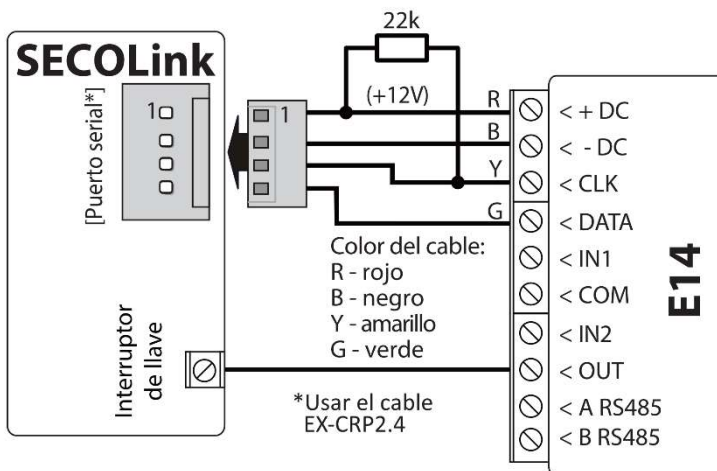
SECOLink

[Puerto serial*]

1

1

22k

(+12V)

R
B
Y
G

< + DC
< - DC
< CLK
< DATA
< IN1
< COM
< IN2
< OUT
< A RS485
< B RS485

E14

Color del cable:
R - rojo
B - negro
Y - amarillo
G - verde

Interruptor de llave

*Usar el cable EX-CRP2.4